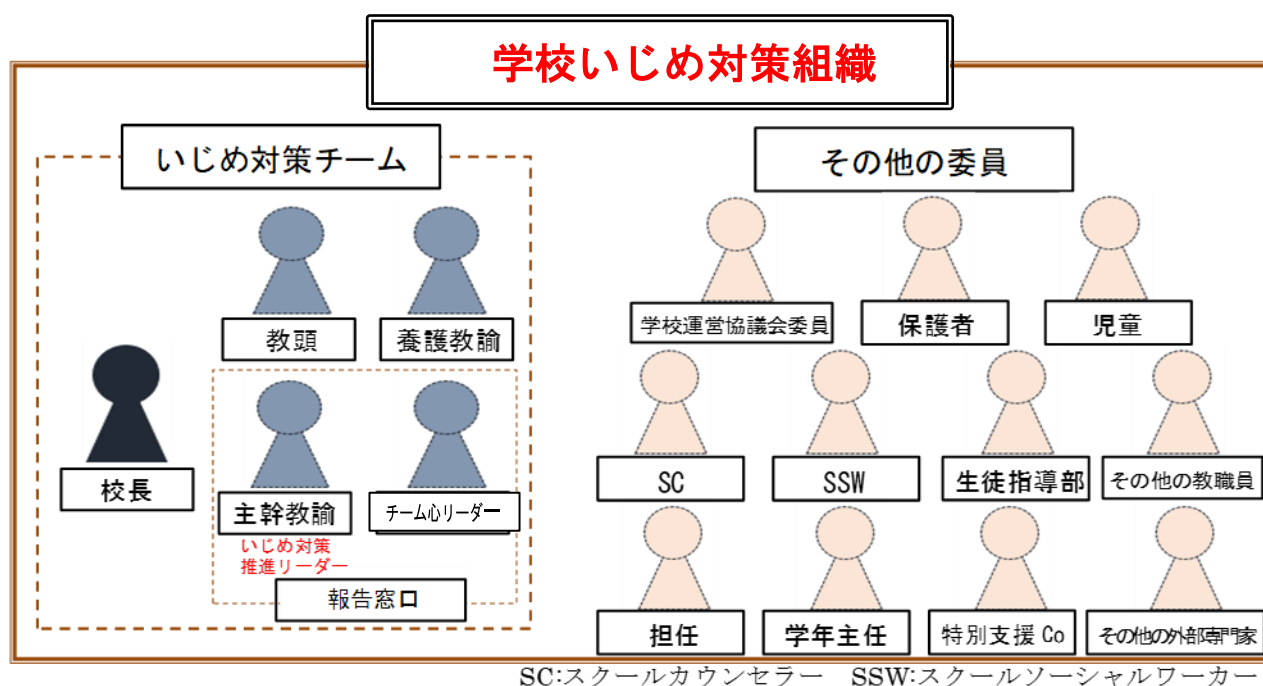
学校いじめ対策組織

いじめ対策チーム

教頭

養護教諭

校長

主幹教諭

チーム心リーダー

いじめ対策
推進リーダー

報告窓口

その他の委員

学校運営協議会委員

保護者

児童

SC

SSW

生徒指導部

その他の教職員

担任

学年主任

特別支援 Co

その他の外部専門家

SC:スクールカウンセラー　SSW:スクールソーシャルワーカー